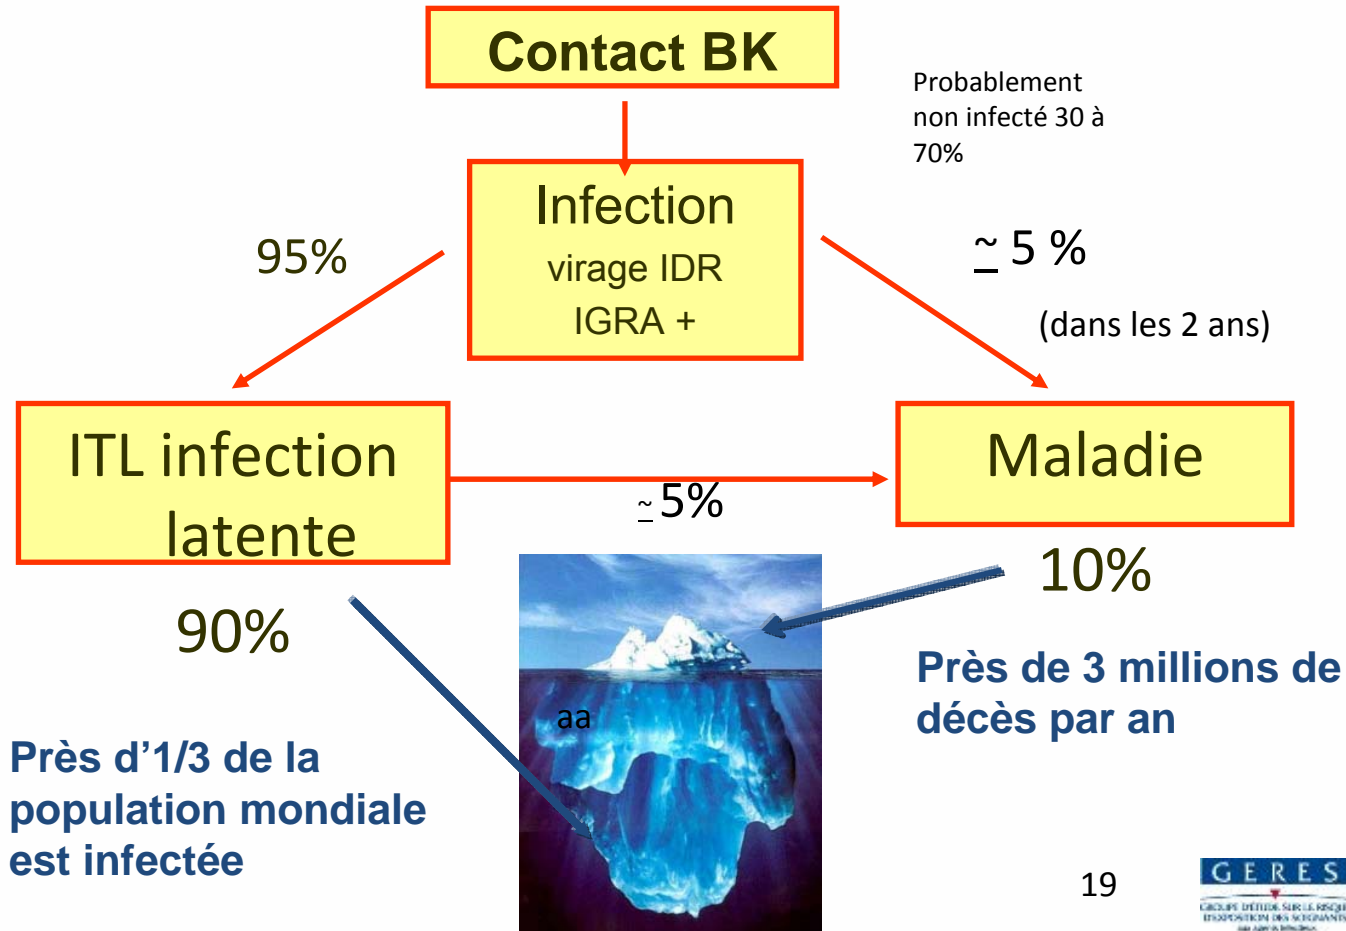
Contact BK

Probablement non infecté 30 à 70%

Infection
virage IDR
IGRA +

95%

$\underset{-}{\sim}$ 5 %

(dans les 2 ans)

ITL infection latente

$\underset{-}{\sim}$5%

Maladie

10%

90%

aa

Près de 3 millions de décès par an

Près d'1/3 de la population mondiale est infectée

19

GERES
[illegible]